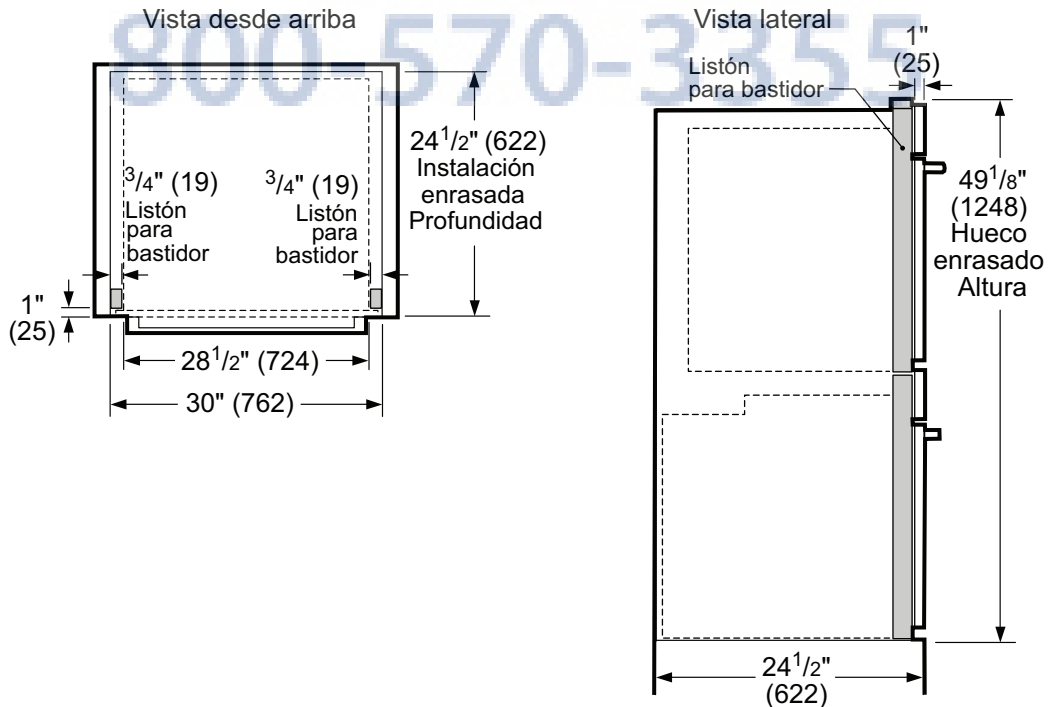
800-570-3355

Vista desde arriba

$24^1/2$" (622) Instalación enrasada Profundidad

$^3/4$" (19) Listón para bastidor

$^3/4$" (19) Listón para bastidor

1" (25)

$28^1/2$" (724)

30" (762)

Vista lateral

1" (25)

Listón para bastidor

$49^1/8$" (1248) Hueco enrasado Altura

$24^1/2$" (622)